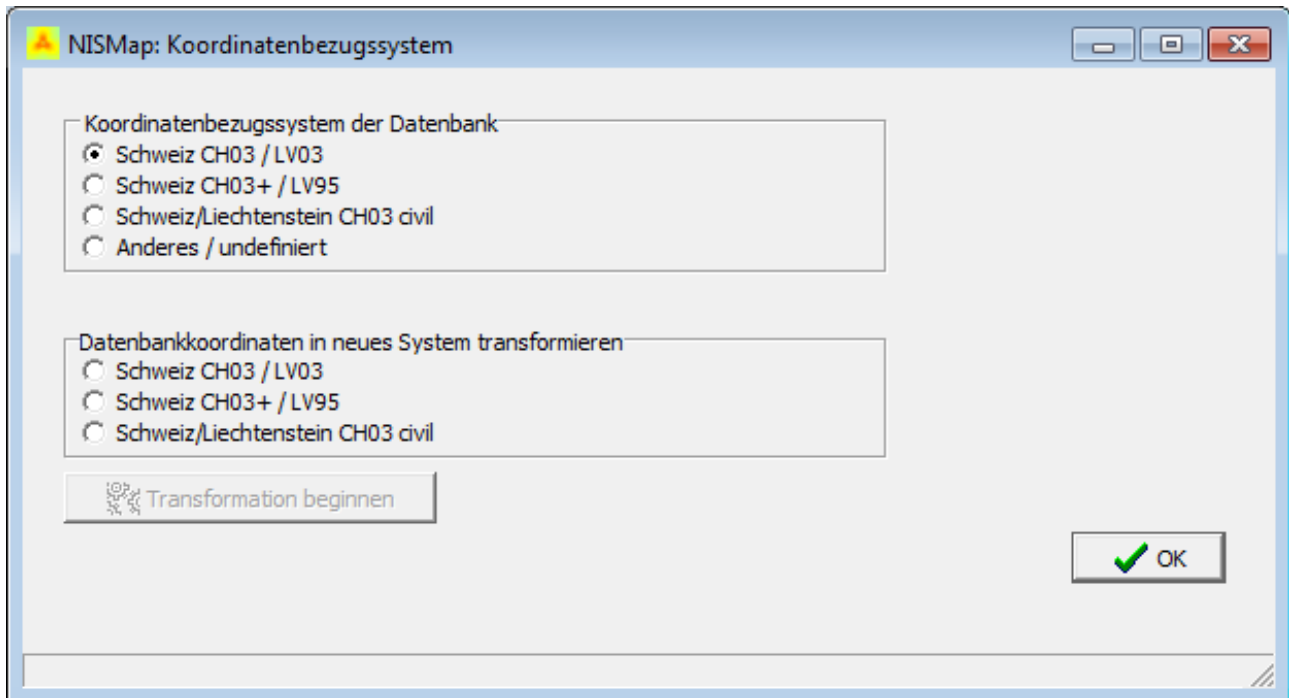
NISMap: Koordinatenbezugssystem

Koordinatenbezugssystem der Datenbank
Schweiz CH03 / LV03
Schweiz CH03+ / LV95
Schweiz/Liechtenstein CH03 civil
Anderes / undefiniert

Datenbankkoordinaten in neues System transformieren
Schweiz CH03 / LV03
Schweiz CH03+ / LV95
Schweiz/Liechtenstein CH03 civil

Transformation beginnen

OK